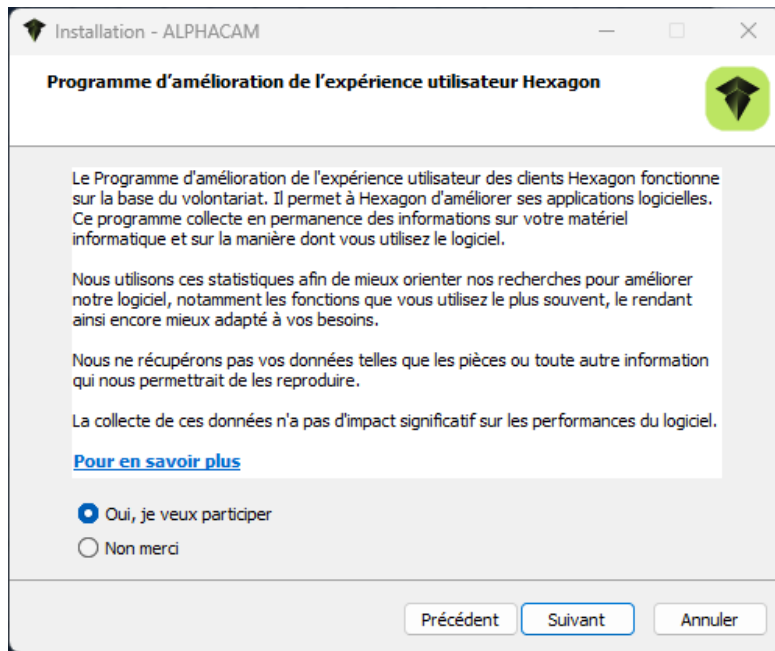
Installation - ALPHACAM

Programme d'amélioration de l'expérience utilisateur Hexagon

Le Programme d'amélioration de l'expérience utilisateur des clients Hexagon fonctionne sur la base du volontariat. Il permet à Hexagon d'améliorer ses applications logicielles. Ce programme collecte en permanence des informations sur votre matériel informatique et sur la manière dont vous utilisez le logiciel.

Nous utilisons ces statistiques afin de mieux orienter nos recherches pour améliorer notre logiciel, notamment les fonctions que vous utilisez le plus souvent, le rendant ainsi encore mieux adapté à vos besoins.

Nous ne récupérons pas vos données telles que les pièces ou toute autre information qui nous permettrait de les reproduire.

La collecte de ces données n'a pas d'impact significatif sur les performances du logiciel.

Pour en savoir plus

Oui, je veux participer

Non merci

Précédent

Suivant

Annuler